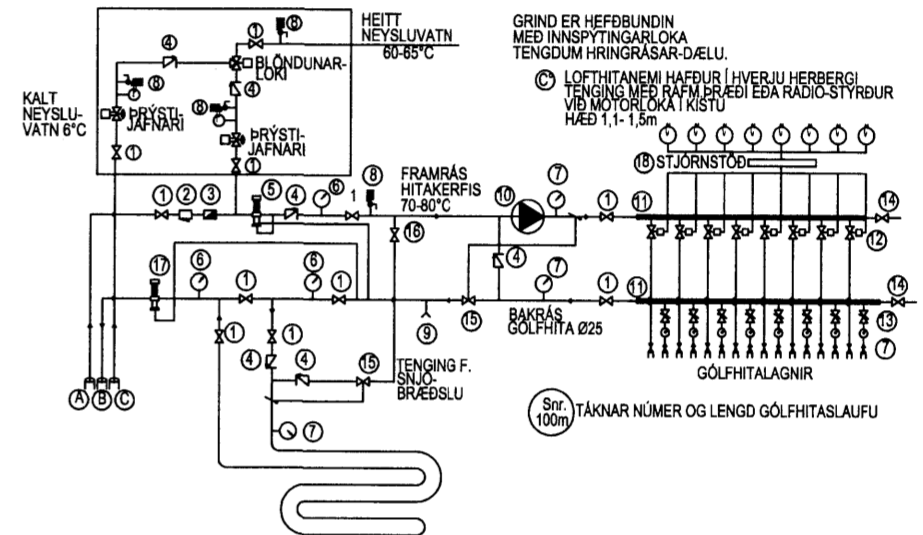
HEITT NEYSLUVATN 60-65°C

GRIND ER HEFÐBUNDIN MEÐ INNSPÝTINGARLOKA TENGDUM HRINGRÁSAR-DÆLU.

C° LOFTHITANEMI HAFÐUR Í HVERJU HERBERGI TENGING MEÐ RAFM.ÞRÆÐI EÐA RADIO-STÝRÐUR VIÐ MOTORLOKA Í KISTU HÆÐ 1,1- 1,5m

KALT NEYSLU-VATN 6°C

ÞRÝSTI-JAFNARI

BLÖNDUNAR-LOKI

ÞRÝSTI-JAFNARI

1 8 4 8 4 8 1 1

1 2 3 5 4 6 1 8

FRAMRÁS HITAKERFIS 70-80°C

10 7 1 11 14

18 STJÓRNSTÖÐ

12

16 4

17 6 1 6 1

9 15 7 1 11 14

BAKRÁS GÓLFHITA Ø25

13

7

1 1

4 4 15

TENGING F. SNJÓ-BRÆÐSLU

GÓLFHITALAGNIR

A B C

7

Snr. 100m TÁKNAR NÚMER OG LENGD GÓLFHITASLAUFU